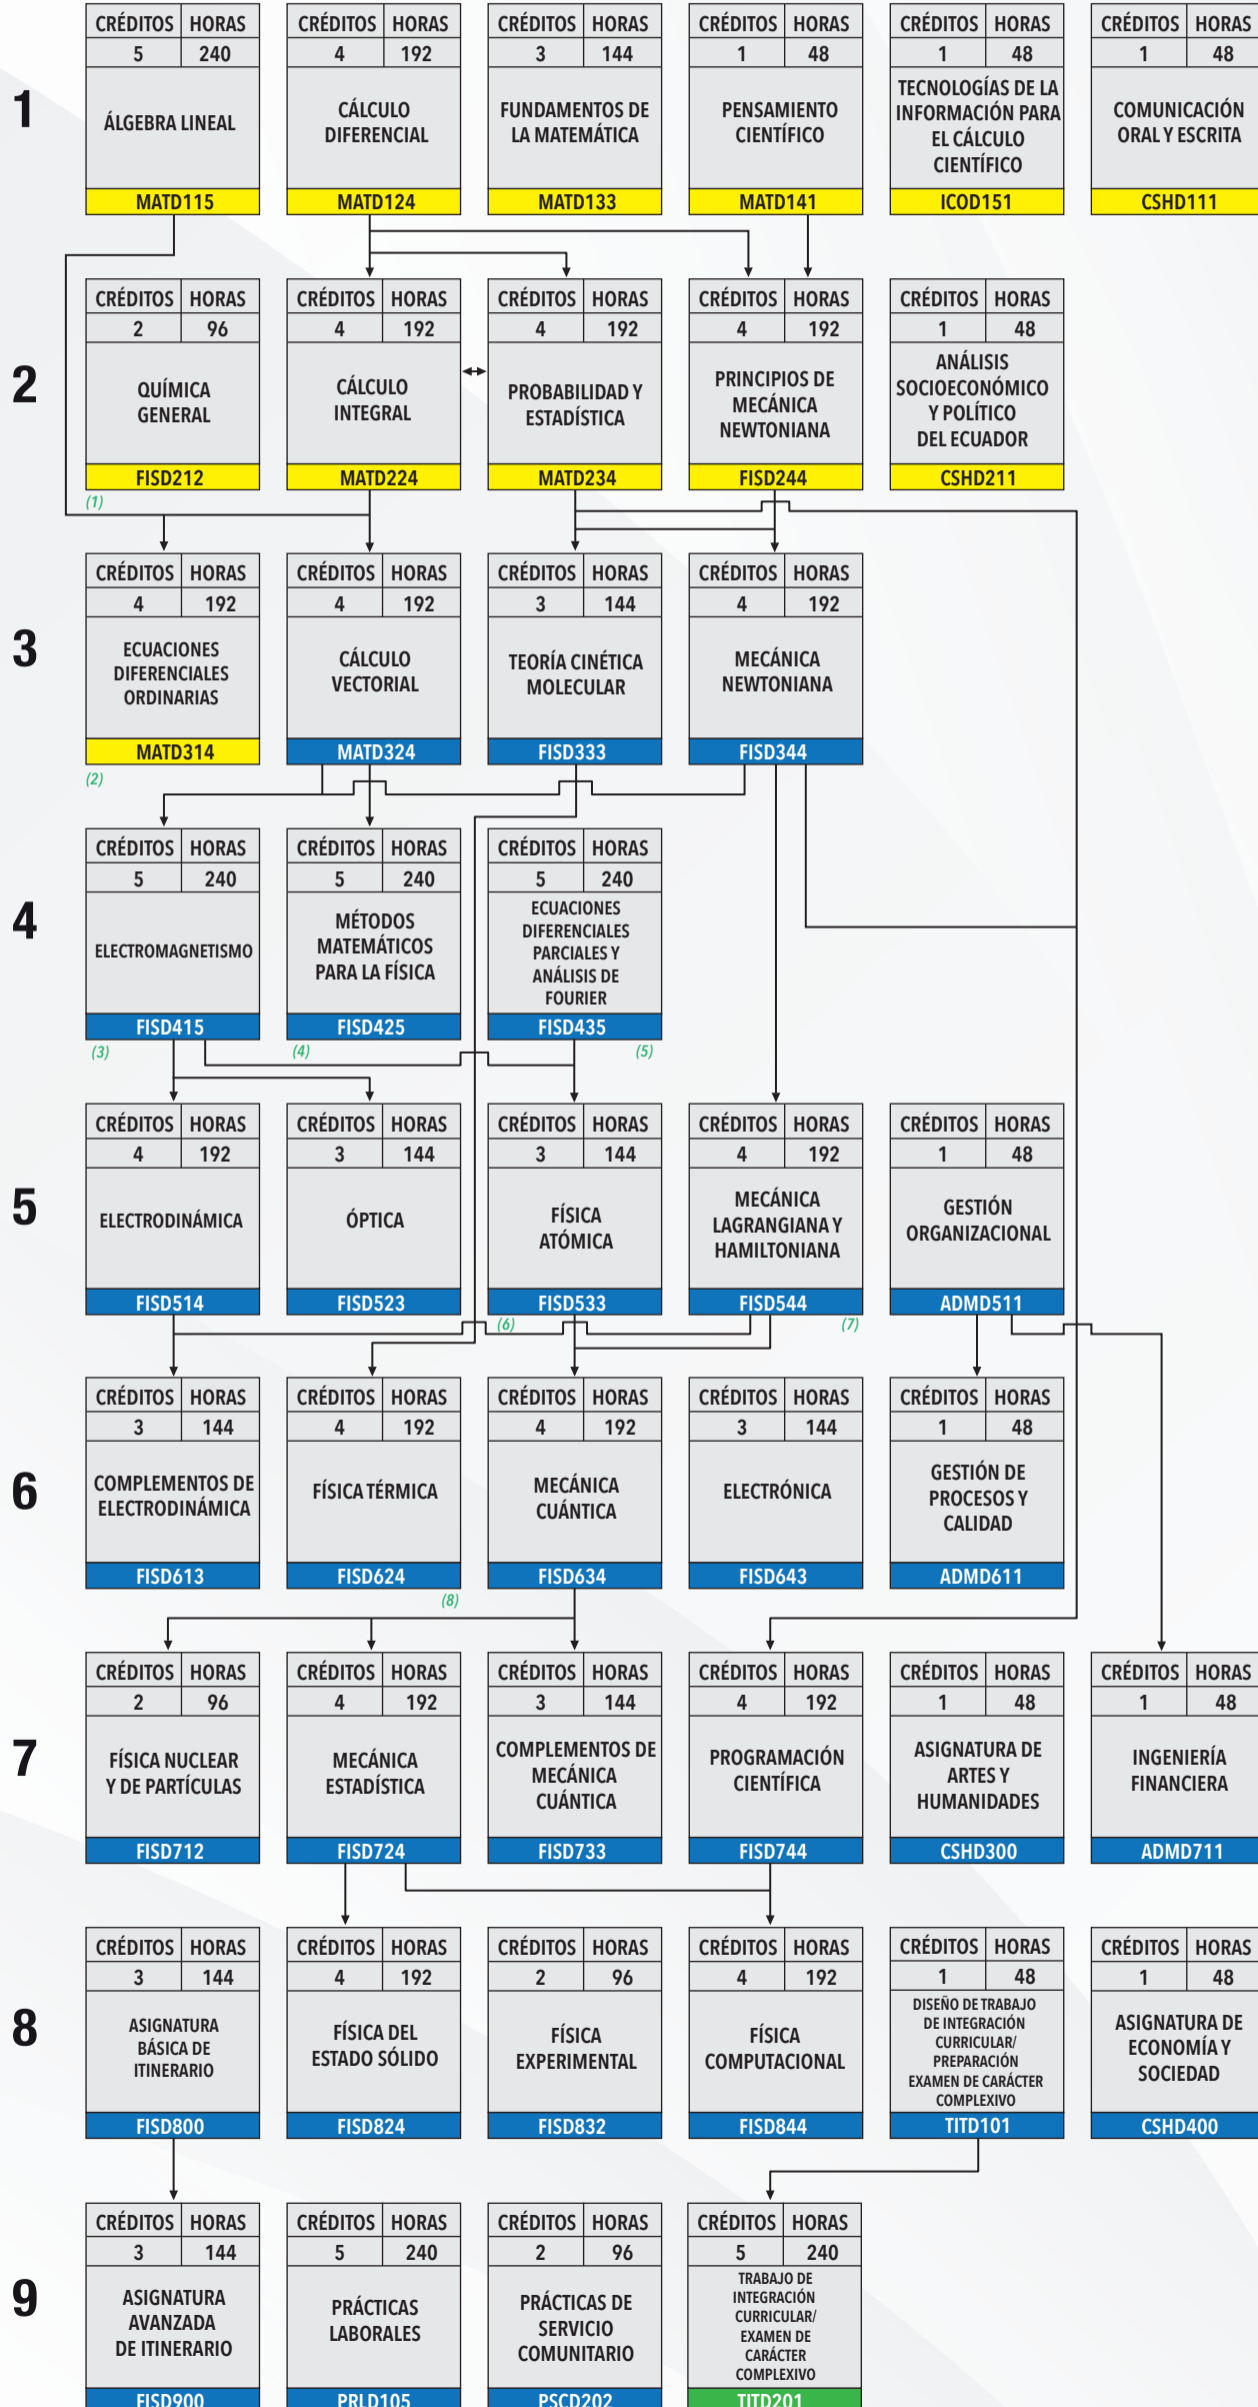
1

| CRÉDITOS | HORAS |
|---|---|
| 5 | 240 |

ÁLGEBRA LINEAL
MATD115

| CRÉDITOS | HORAS |
|---|---|
| 4 | 192 |

CÁLCULO DIFERENCIAL
MATD124

| CRÉDITOS | HORAS |
|---|---|
| 3 | 144 |

FUNDAMENTOS DE LA MATEMÁTICA
MATD133

| CRÉDITOS | HORAS |
|---|---|
| 1 | 48 |

PENSAMIENTO CIENTÍFICO
MATD141

| CRÉDITOS | HORAS |
|---|---|
| 1 | 48 |

TECNOLOGÍAS DE LA INFORMACIÓN PARA EL CÁLCULO CIENTÍFICO
ICOD151

| CRÉDITOS | HORAS |
|---|---|
| 1 | 48 |

COMUNICACIÓN ORAL Y ESCRITA
CSHD111

2

| CRÉDITOS | HORAS |
|---|---|
| 2 | 96 |

QUÍMICA GENERAL
FISD212

| CRÉDITOS | HORAS |
|---|---|
| 4 | 192 |

CÁLCULO INTEGRAL
MATD224

| CRÉDITOS | HORAS |
|---|---|
| 4 | 192 |

PROBABILIDAD Y ESTADÍSTICA
MATD234

| CRÉDITOS | HORAS |
|---|---|
| 4 | 192 |

PRINCIPIOS DE MECÁNICA NEWTONIANA
FISD244

| CRÉDITOS | HORAS |
|---|---|
| 1 | 48 |

ANÁLISIS SOCIOECONÓMICO Y POLÍTICO DEL ECUADOR
CSHD211

(1)

3

| CRÉDITOS | HORAS |
|---|---|
| 4 | 192 |

ECUACIONES DIFERENCIALES ORDINARIAS
MATD314

| CRÉDITOS | HORAS |
|---|---|
| 4 | 192 |

CÁLCULO VECTORIAL
MATD324

| CRÉDITOS | HORAS |
|---|---|
| 3 | 144 |

TEORÍA CINÉTICA MOLECULAR
FISD333

| CRÉDITOS | HORAS |
|---|---|
| 4 | 192 |

MECÁNICA NEWTONIANA
FISD344

(2)

4

| CRÉDITOS | HORAS |
|---|---|
| 5 | 240 |

ELECTROMAGNETISMO
FISD415

| CRÉDITOS | HORAS |
|---|---|
| 5 | 240 |

MÉTODOS MATEMÁTICOS PARA LA FÍSICA
FISD425

| CRÉDITOS | HORAS |
|---|---|
| 5 | 240 |

ECUACIONES DIFERENCIALES PARCIALES Y ANÁLISIS DE FOURIER
FISD435

(3) (4) (5)

5

| CRÉDITOS | HORAS |
|---|---|
| 4 | 192 |

ELECTRODINÁMICA
FISD514

| CRÉDITOS | HORAS |
|---|---|
| 3 | 144 |

ÓPTICA
FISD523

| CRÉDITOS | HORAS |
|---|---|
| 3 | 144 |

FÍSICA ATÓMICA
FISD533

| CRÉDITOS | HORAS |
|---|---|
| 4 | 192 |

MECÁNICA LAGRANGIANA Y HAMILTONIANA
FISD544

| CRÉDITOS | HORAS |
|---|---|
| 1 | 48 |

GESTIÓN ORGANIZACIONAL
ADMD511

(6) (7)

6

| CRÉDITOS | HORAS |
|---|---|
| 3 | 144 |

COMPLEMENTOS DE ELECTRODINÁMICA
FISD613

| CRÉDITOS | HORAS |
|---|---|
| 4 | 192 |

FÍSICA TÉRMICA
FISD624

| CRÉDITOS | HORAS |
|---|---|
| 4 | 192 |

MECÁNICA CUÁNTICA
FISD634

| CRÉDITOS | HORAS |
|---|---|
| 3 | 144 |

ELECTRÓNICA
FISD643

| CRÉDITOS | HORAS |
|---|---|
| 1 | 48 |

GESTIÓN DE PROCESOS Y CALIDAD
ADMD611

(8)

7

| CRÉDITOS | HORAS |
|---|---|
| 2 | 96 |

FÍSICA NUCLEAR Y DE PARTÍCULAS
FISD712

| CRÉDITOS | HORAS |
|---|---|
| 4 | 192 |

MECÁNICA ESTADÍSTICA
FISD724

| CRÉDITOS | HORAS |
|---|---|
| 3 | 144 |

COMPLEMENTOS DE MECÁNICA CUÁNTICA
FISD733

| CRÉDITOS | HORAS |
|---|---|
| 4 | 192 |

PROGRAMACIÓN CIENTÍFICA
FISD744

| CRÉDITOS | HORAS |
|---|---|
| 1 | 48 |

ASIGNATURA DE ARTES Y HUMANIDADES
CSHD300

| CRÉDITOS | HORAS |
|---|---|
| 1 | 48 |

INGENIERÍA FINANCIERA
ADMD711

8

| CRÉDITOS | HORAS |
|---|---|
| 3 | 144 |

ASIGNATURA BÁSICA DE ITINERARIO
FISD800

| CRÉDITOS | HORAS |
|---|---|
| 4 | 192 |

FÍSICA DEL ESTADO SÓLIDO
FISD824

| CRÉDITOS | HORAS |
|---|---|
| 2 | 96 |

FÍSICA EXPERIMENTAL
FISD832

| CRÉDITOS | HORAS |
|---|---|
| 4 | 192 |

FÍSICA COMPUTACIONAL
FISD844

| CRÉDITOS | HORAS |
|---|---|
| 1 | 48 |

DISEÑO DE TRABAJO DE INTEGRACIÓN CURRICULAR/ PREPARACIÓN EXAMEN DE CARÁCTER COMPLEXIVO
TITD101

| CRÉDITOS | HORAS |
|---|---|
| 1 | 48 |

ASIGNATURA DE ECONOMÍA Y SOCIEDAD
CSHD400

9

| CRÉDITOS | HORAS |
|---|---|
| 3 | 144 |

ASIGNATURA AVANZADA DE ITINERARIO
FISD900

| CRÉDITOS | HORAS |
|---|---|
| 5 | 240 |

PRÁCTICAS LABORALES
PRLD105

| CRÉDITOS | HORAS |
|---|---|
| 2 | 96 |

PRÁCTICAS DE SERVICIO COMUNITARIO
PSCD202

| CRÉDITOS | HORAS |
|---|---|
| 5 | 240 |

TRABAJO DE INTEGRACIÓN CURRICULAR/ EXAMEN DE CARÁCTER COMPLEXIVO
TITD201